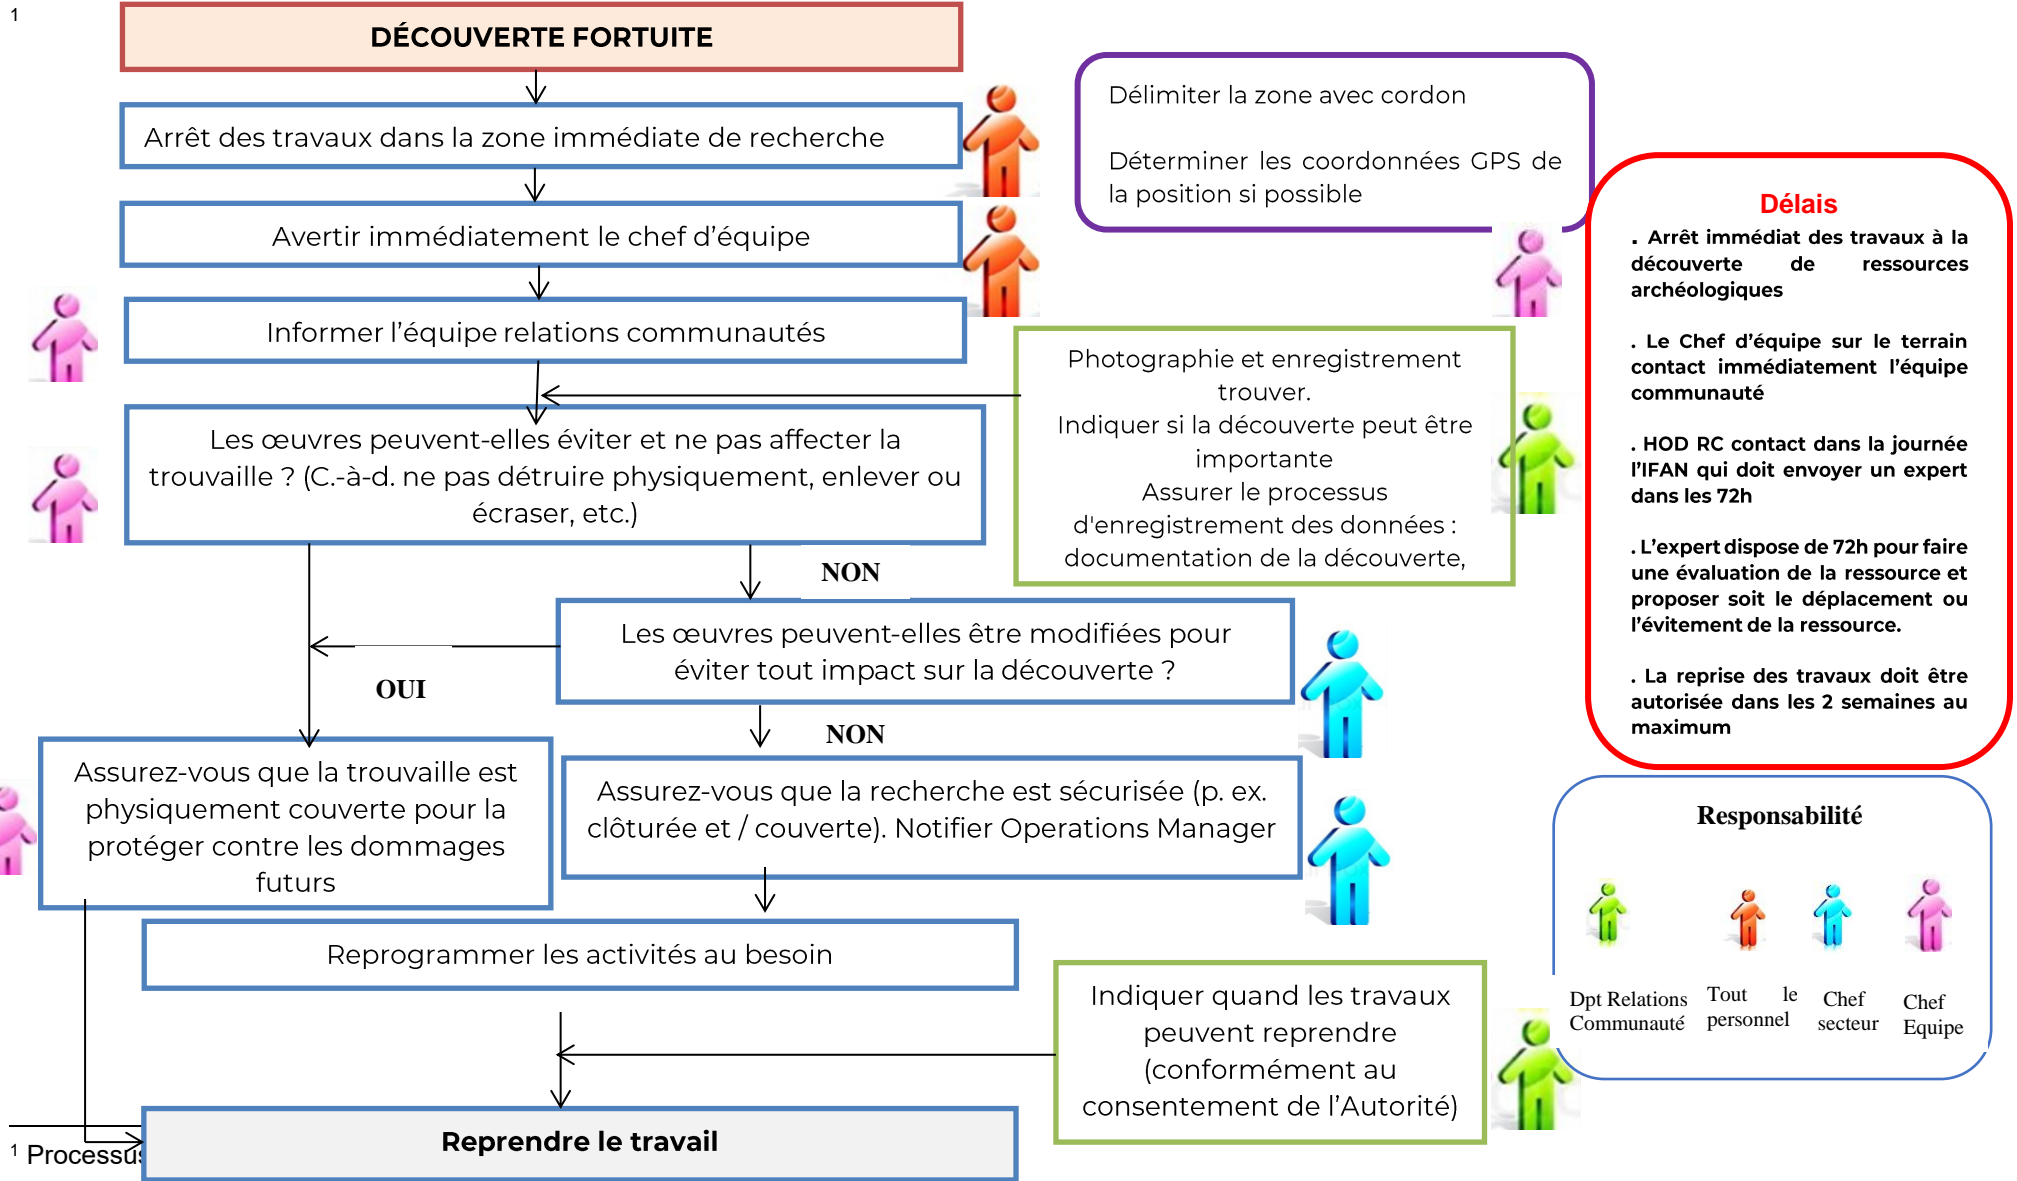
1

DÉCOUVERTE FORTUITE

Arrêt des travaux dans la zone immédiate de recherche

Avertir immédiatement le chef d'équipe

Informer l'équipe relations communautés

Les œuvres peuvent-elles éviter et ne pas affecter la trouvaille ? (C.-à-d. ne pas détruire physiquement, enlever ou écraser, etc.)

NON

Les œuvres peuvent-elles être modifiées pour éviter tout impact sur la découverte ?

OUI

NON

Assurez-vous que la trouvaille est physiquement couverte pour la protéger contre les dommages futurs

Assurez-vous que la recherche est sécurisée (p. ex. clôturée et / couverte). Notifier Operations Manager

Reprogrammer les activités au besoin

Reprendre le travail

Délimiter la zone avec cordon

Déterminer les coordonnées GPS de la position si possible

Photographie et enregistrement trouver.
Indiquer si la découverte peut être importante
Assurer le processus d'enregistrement des données : documentation de la découverte,

Indiquer quand les travaux peuvent reprendre (conformément au consentement de l'Autorité)

Délais

. Arrêt immédiat des travaux à la découverte de ressources archéologiques

. Le Chef d'équipe sur le terrain contact immédiatement l'équipe communauté

. HOD RC contact dans la journée l'IFAN qui doit envoyer un expert dans les 72h

. L'expert dispose de 72h pour faire une évaluation de la ressource et proposer soit le déplacement ou l'évitement de la ressource.

. La reprise des travaux doit être autorisée dans les 2 semaines au maximum

Responsabilité

Dpt Relations Communauté

Tout le personnel

Chef secteur

Chef Equipe

1 Processus